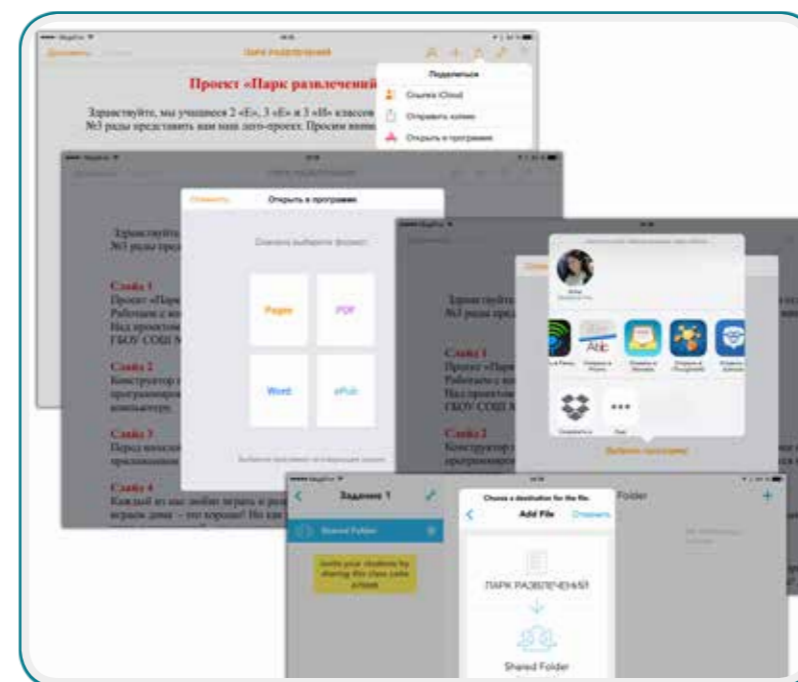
Документы

Парк развлечений

Поделиться

Ссылка iCloud

Отправить копию

Открыть в программе

Проект «Парк развлечений

Здравствуйте, мы учащиеся 2 «Е», 3 «Е» и 3 «И» классов №3 рады представить вам наш лего-проект. Просим вним

Отменить

Открыть в программе

Сначала выберите формат

Pages

PDF

Word

ePub

Слайд 1

Проект «Парк

Работаем с

Над проектом

ГБОУ СОШ

Слайд 2

Конструктор

программиров

компьютеру.

Слайд 3

Перед нача

предложенным

Слайд 4

Каждый из нас любит играть и раз

играем дома – это хорошо! Но как

Здравствуйте

№3 рады пред

Слайд 1

Проект «Парк

Работаем с

Над проектом

ГБОУ СОШ

Слайд 2

Конструктор

программиров

Abc

Выбрать программу

Задание 1

Shared Folder

Invite your students by sharing this class code

Choose a destination for the file.

Add File

Отменить

Folder

ПАРК РАЗВЛЕЧЕНИЙ

Shared Folder